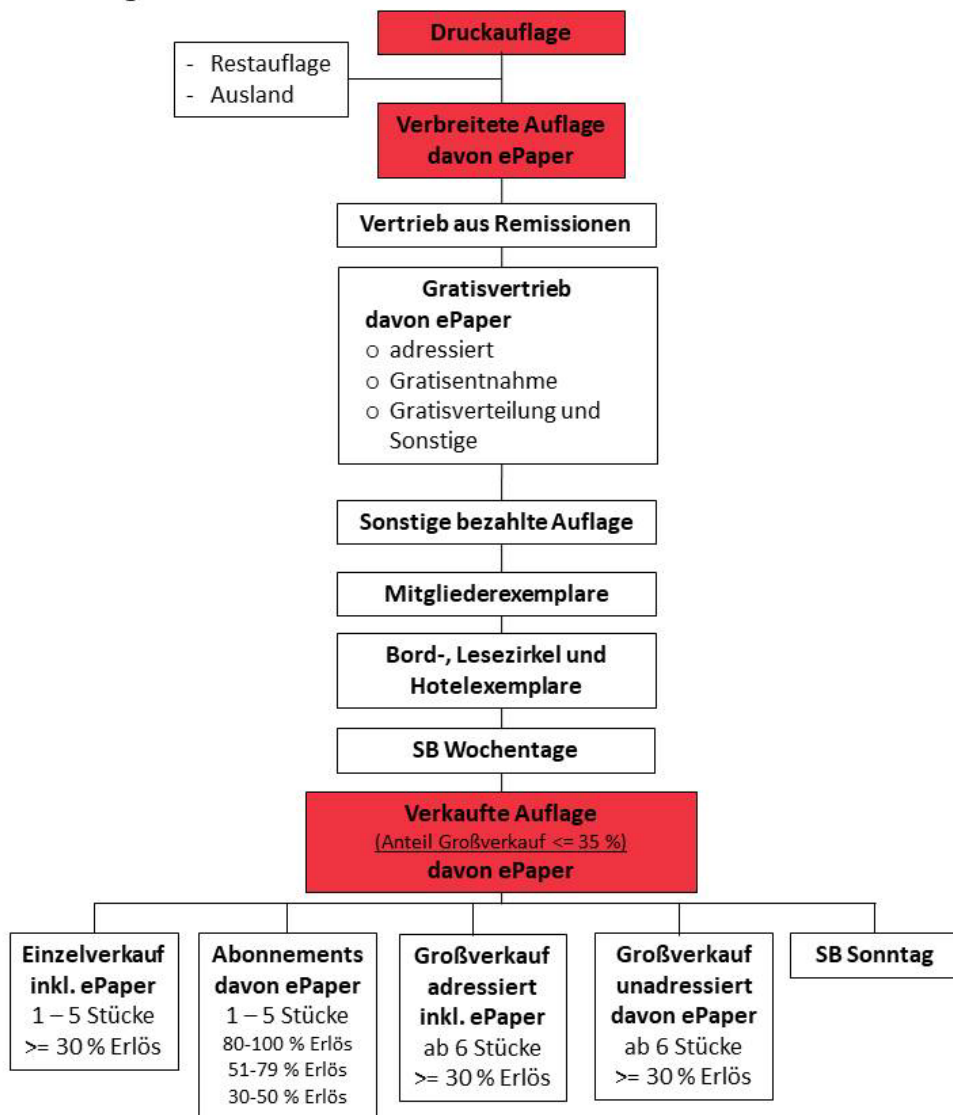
Druckauflage

- Restauflage
- Ausland

Verbreitete Auflage
davon ePaper

Vertrieb aus Remissionen

Gratisvertrieb
davon ePaper
o adressiert
o Gratisentnahme
o Gratisverteilung und Sonstige

Sonstige bezahlte Auflage

Mitgliederexemplare

Bord-, Lesezirkel und Hotelexemplare

SB Wochentage

Verkaufte Auflage
(Anteil Großverkauf <= 35 %)
davon ePaper

Einzelverkauf
inkl. ePaper
1 – 5 Stücke
>= 30 % Erlös

Abonnements
davon ePaper
1 – 5 Stücke
80-100 % Erlös
51-79 % Erlös
30-50 % Erlös

Großverkauf
adressiert
inkl. ePaper
ab 6 Stücke
>= 30 % Erlös

Großverkauf
unadressiert
davon ePaper
ab 6 Stücke
>= 30 % Erlös

SB Sonntag